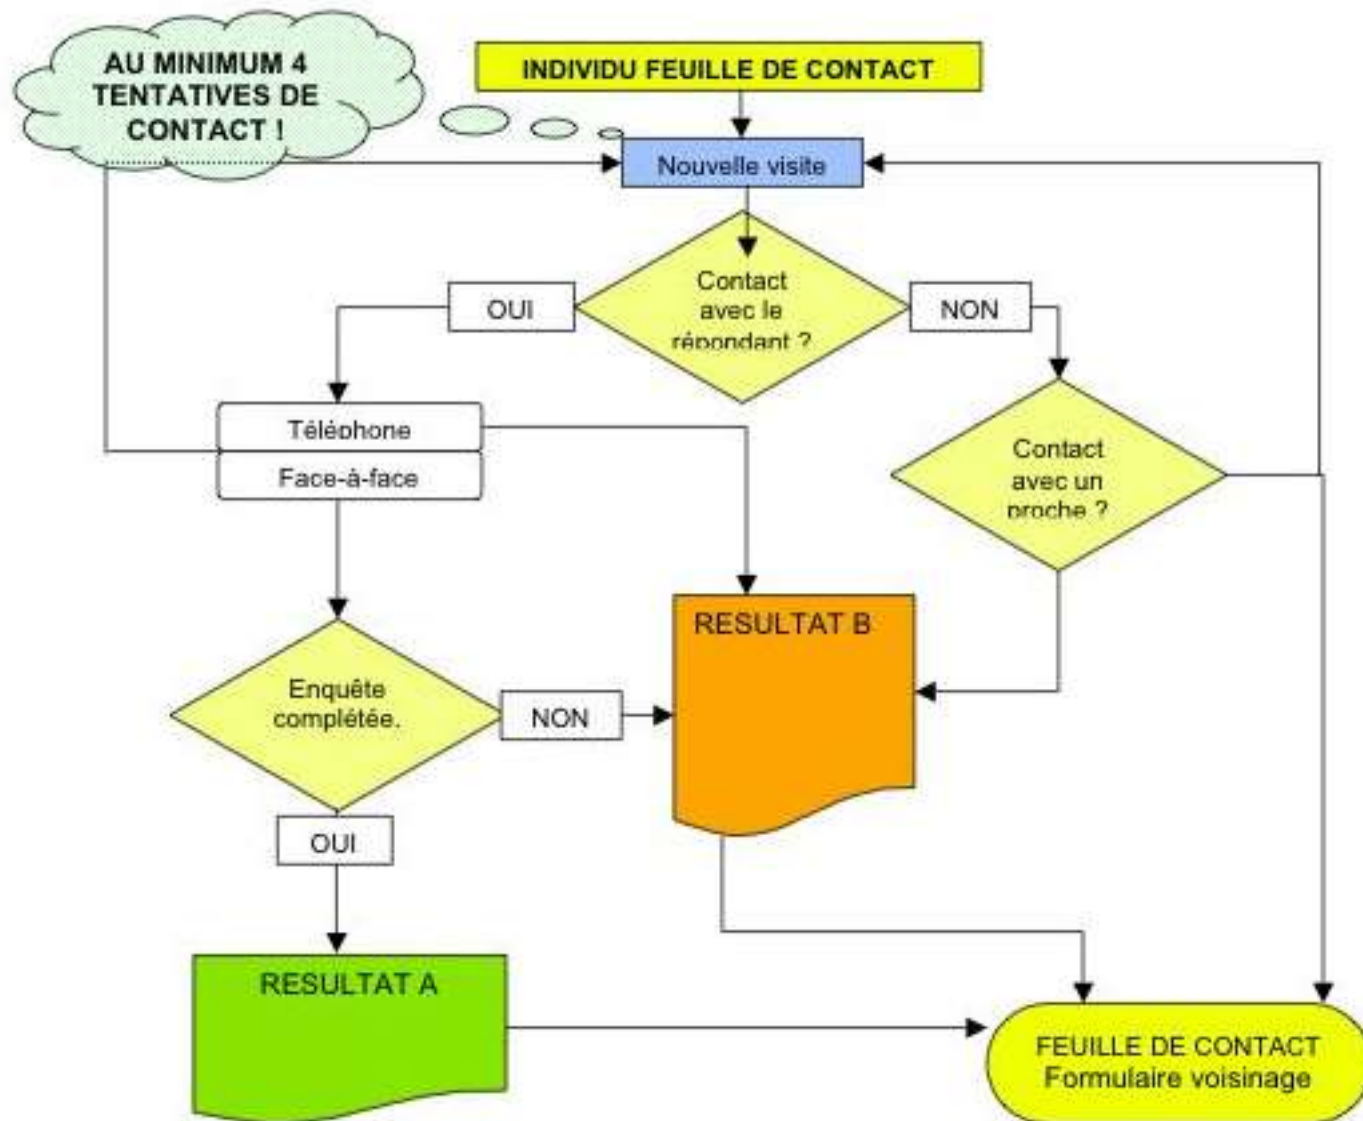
AU MINIMUM 4 TENTATIVES DE CONTACT !

INDIVIDU FEUILLE DE CONTACT

Nouvelle visite

Contact avec le répondant ?

OUI

NON

Téléphone

Face-à-face

Contact avec un proche ?

RESULTAT B

Enquête complétée.

NON

OUI

RESULTAT A

FEUILLE DE CONTACT
Formulaire voisinage